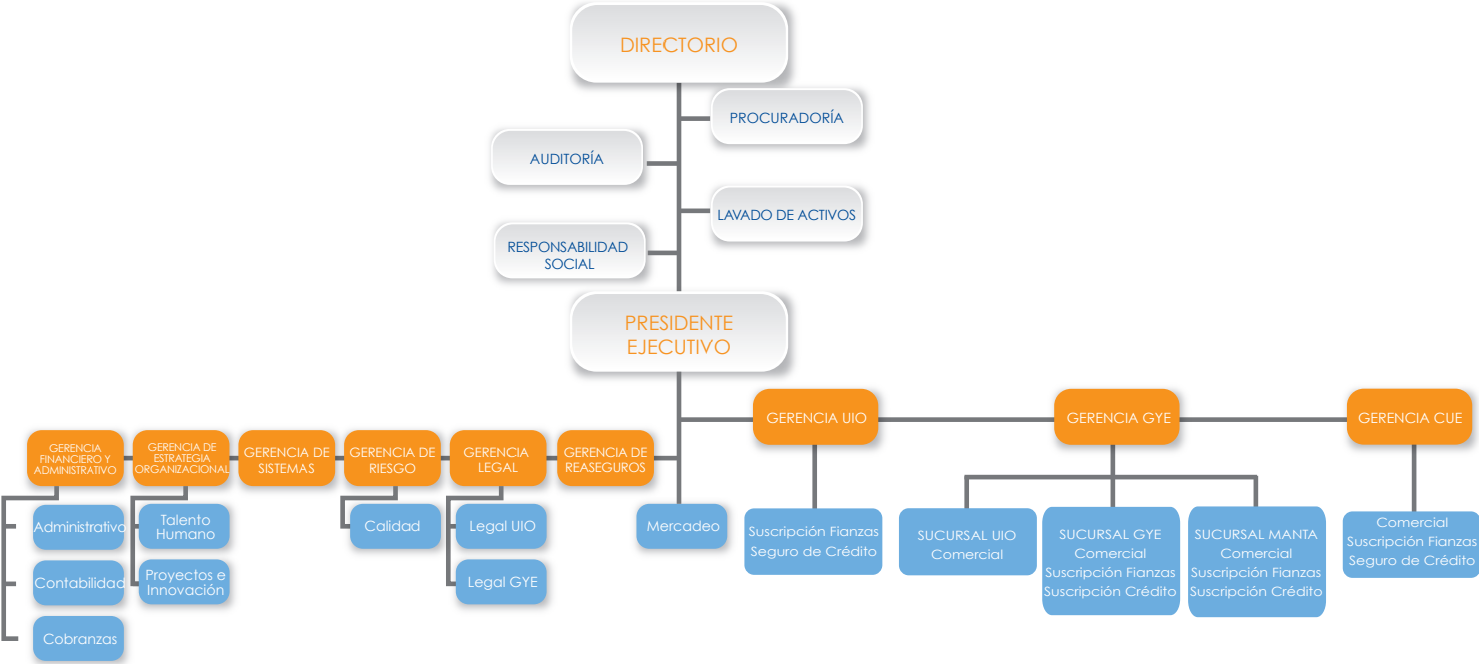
DIRECTORIO

PROCURADORÍA

AUDITORÍA

LAVADO DE ACTIVOS

RESPONSABILIDAD SOCIAL

PRESIDENTE EJECUTIVO

GERENCIA UIO

GERENCIA GYE

GERENCIA CUE

GERENCIA FINANCIERO Y ADMINISTRATIVO

GERENCIA DE ESTRATEGIA ORGANIZACIONAL

GERENCIA DE SISTEMAS

GERENCIA DE RIESGO

GERENCIA LEGAL

GERENCIA DE REASEGUROS

Administrativo

Contabilidad

Cobranzas

Talento Humano

Proyectos e Innovación

Calidad

Legal UIO

Legal GYE

Mercadeo

Suscripción Fianzas
Seguro de Crédito

SUCURSAL UIO
Comercial

SUCURSAL GYE
Comercial
Suscripción Fianzas
Suscripción Crédito

SUCURSAL MANTA
Comercial
Suscripción Fianzas
Suscripción Crédito

Comercial
Suscripción Fianzas
Seguro de Crédito